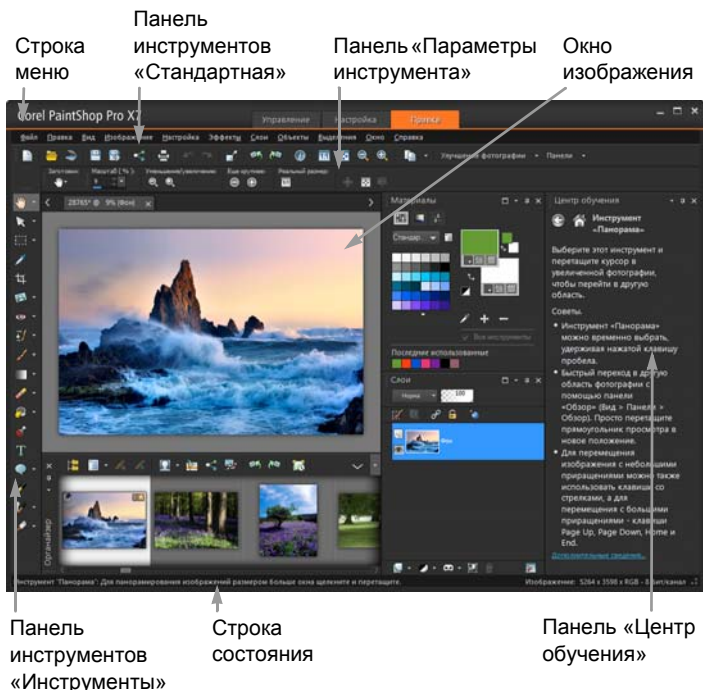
Панель инструментов «Стандартная»

Строка меню

Панель «Параметры инструмента»

Окно изображения

Corel PaintShop Pro X7

Управление

Настройка

Правка

Файл Правка Вид Изображение Настройка Эффекты Слои Объекты Выделения Окно Справка

Улучшение фотографии

Панели

Материалы

Центр обучения

Инструмент «Панорама»

Выберите этот инструмент и перетащите курсор в увеличенной фотографии, чтобы перейти в другую область.

Советы.

• Инструмент «Панорама» можно временно выбрать, удерживая нажатой клавишу пробела.

• Быстрый переход в другую область фотографии с помощью панели «Обзор» (Вид > Панели > Обзор). Просто перетащите прямоугольник просмотра в новое положение.

• Для перемещения изображения с небольшими приращениями можно также использовать клавиши со стрелками, а для перемещения с большими приращениями - клавиши Page Up, Page Down, Home и End.

Дополнительные сведения...

Последние использованные

Слои

Нормальный

100

Фон

Органайзер

Инструмент "Панорама": Для панорамирования изображений размером больше окна щелкните и перетащите.

Изображение: 5264 x 3598 x RGB - 8 бит/канал

Панель инструментов «Инструменты»

Строка состояния

Панель «Центр обучения»